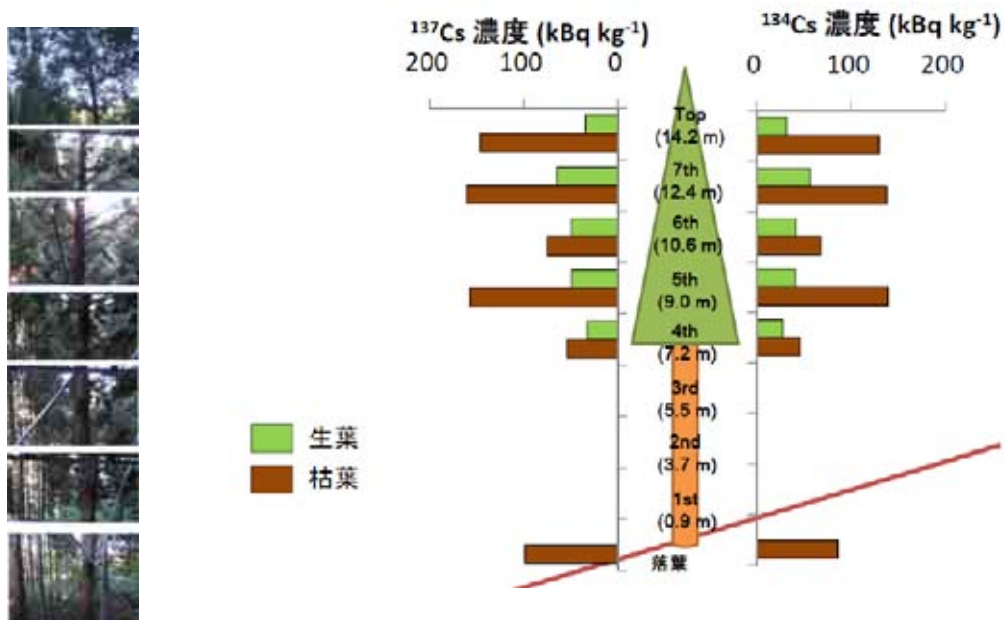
$^{137}$Cs 濃度 (kBq kg$^{-1}$)
200 100 0

$^{134}$Cs 濃度 (kBq kg$^{-1}$)
0 100 200

Top (14.2 m)
7th (12.4 m)
6th (10.6 m)
5th (9.0 m)
4th (7.2 m)
3rd (5.5 m)
2nd (3.7 m)
1st (0.9 m)
落葉

生葉
枯葉